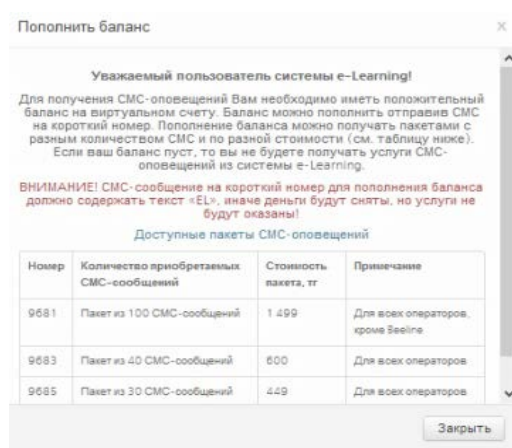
Пополнить баланс

×

Уважаемый пользователь системы e-Learning!

Для получения СМС-оповещений Вам необходимо иметь положительный баланс на виртуальном счету. Баланс можно пополнить отправив СМС на короткий номер. Пополнение баланса можно получать пакетами с разным количеством СМС и по разной стоимости (см. таблицу ниже). Если ваш баланс пуст, то вы не будете получать услуги СМС-оповещений из системы e-Learning.

ВНИМАНИЕ! СМС-сообщение на короткий номер для пополнения баланса должно содержать текст «EL», иначе деньги будут сняты, но услуги не будут оказаны!

Доступные пакеты СМС-оповещений

| Номер | Количество приобретаемых СМС-сообщений | Стоимость пакета, тг | Примечание |
|---|---|---|---|
| 9681 | Пакет из 100 СМС-сообщений | 1 499 | Для всех операторов, кроме Beeline |
| 9683 | Пакет из 40 СМС-сообщений | 600 | Для всех операторов |
| 9685 | Пакет из 30 СМС-сообщений | 449 | Для всех операторов |

Закрыть